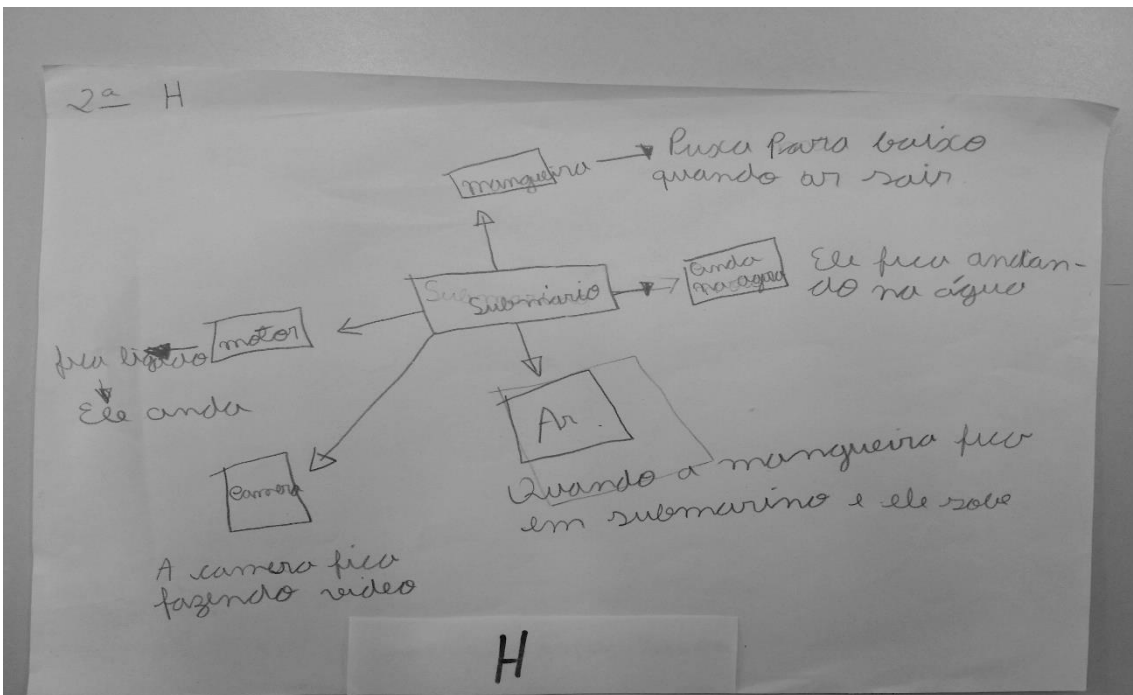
2ª H

manguira → Puxa Para baixo quando ar sair

Su Submario

Anda na agua → Ele fica andando na água

motor

fica ligado → Ele anda

Ar.

Quando a mangueira fica em submarino e ele sobe

Camera

A camera fica fazendo video

H